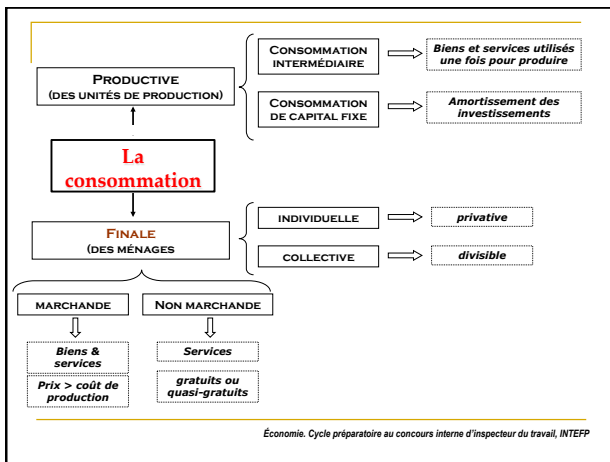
Productive (des unités de production)

Consommation intermédiaire

Biens et services utilisés une fois pour produire

Consommation de capital fixe

Amortissement des investissements

La consommation

Finale (des ménages

individuelle

privative

collective

divisible

marchande

Non marchande

Biens & services

Prix > coût de production

Services

gratuits ou quasi-gratuits

Économie. Cycle préparatoire au concours interne d'inspecteur du travail, INTEFP